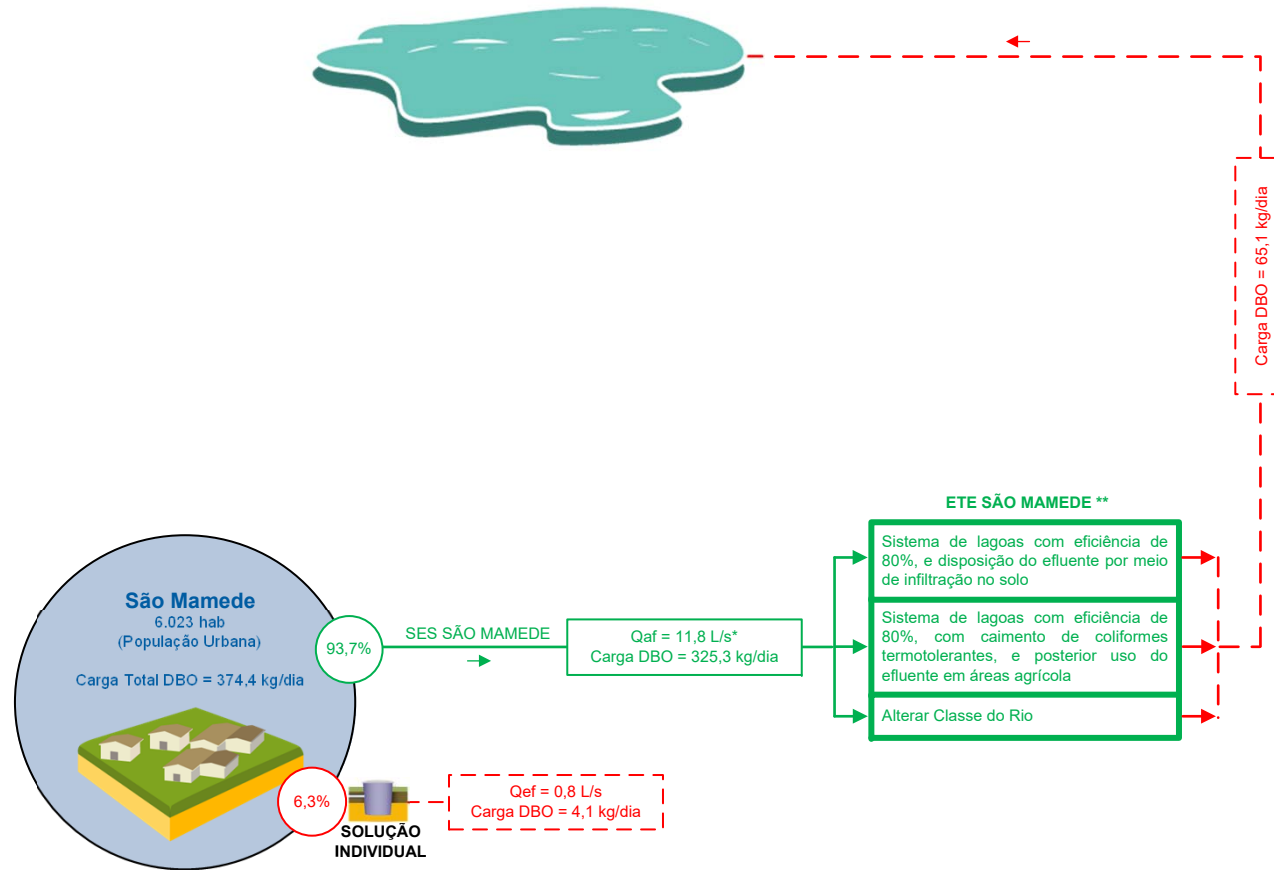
Carga DBO = 65,1 kg/dia

ETE SÃO MAMEDE **

Sistema de lagoas com eficiência de 80%, e disposição do efluente por meio de infiltração no solo

Sistema de lagoas com eficiência de 80%, com caimento de coliformes termotolerantes, e posterior uso do efluente em áreas agrícola

Alterar Classe do Rio

São Mamede
6.023 hab
(População Urbana)

Carga Total DBO = 374,4 kg/dia

93,7%

SES SÃO MAMEDE

Qaf = 11,8 L/s*
Carga DBO = 325,3 kg/dia

6,3%

SOLUÇÃO INDIVIDUAL

Qef = 0,8 L/s
Carga DBO = 4,1 kg/dia